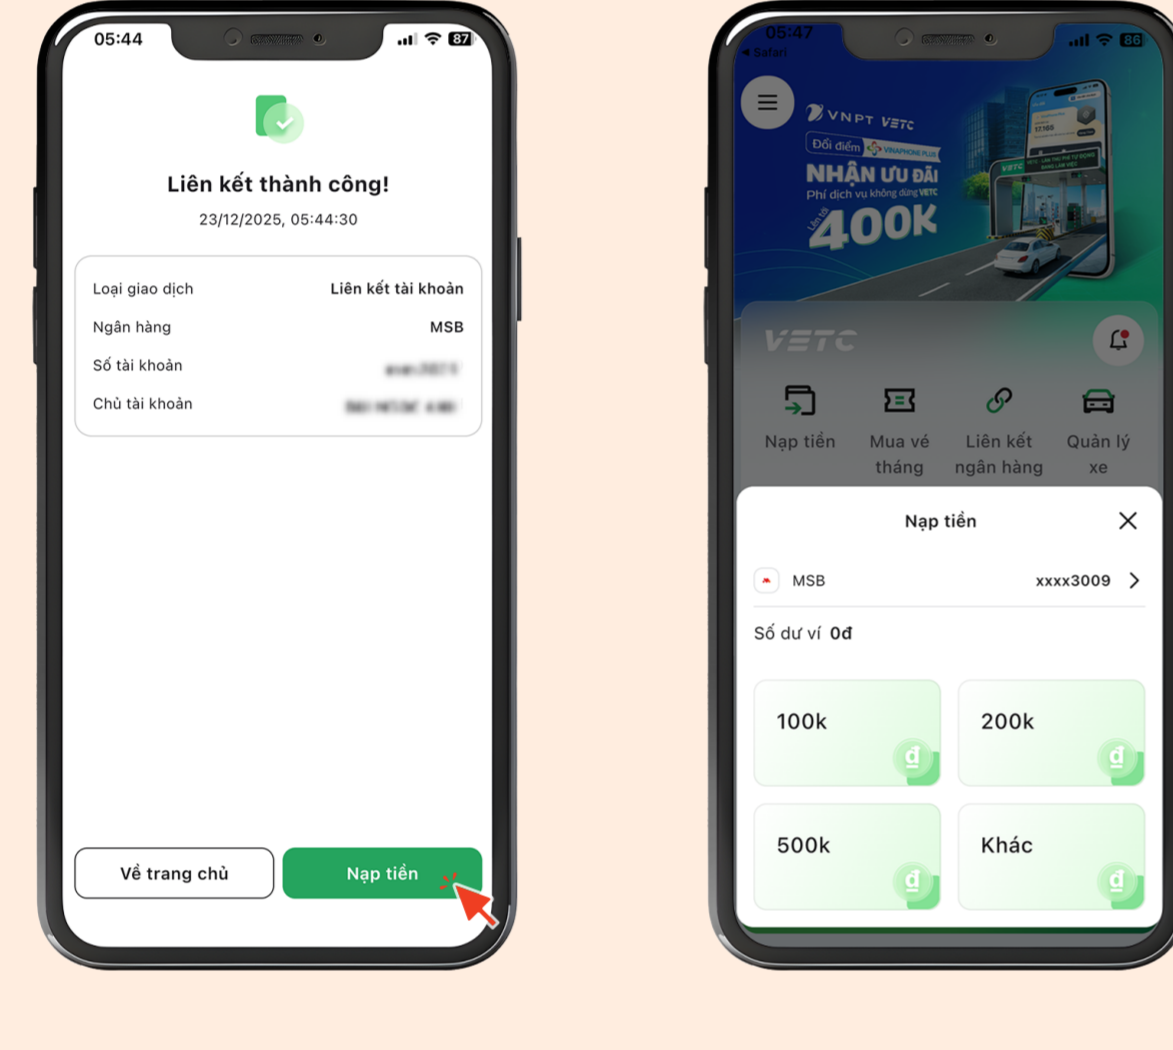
05:44

87

Liên kết thành công!

23/12/2025, 05:44:30

Loại giao dịch Liên kết tài khoản

Ngân hàng MSB

Số tài khoản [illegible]

Chủ tài khoản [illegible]

Về trang chủ

Nạp tiền

05:47

◂ Safari

86

VNPT VETC

Đổi điểm VINAPHONE PLUS

NHẬN ƯU ĐÃI

Phí dịch vụ không dừng VETC

Lên tới 400K

VETC

Nạp tiền

Mua vé tháng

Liên kết ngân hàng

Quản lý xe

Nạp tiền

MSB xxxx3009

Số dư ví 0đ

100k

200k

500k

Khác